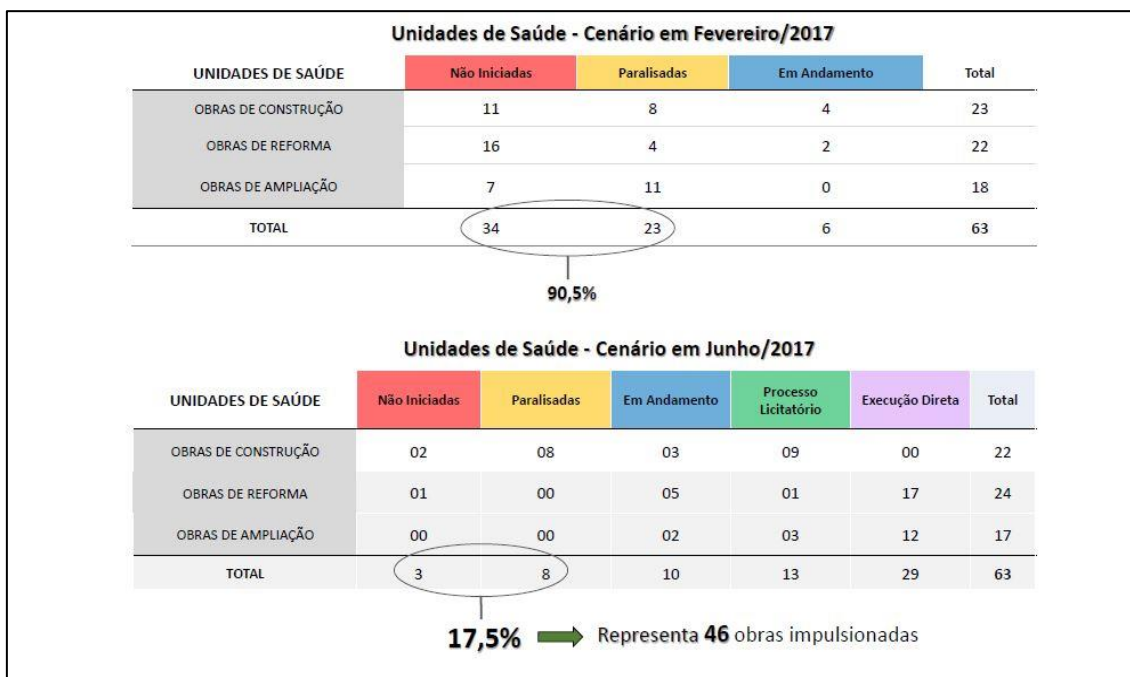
Unidades de Saúde - Cenário em Fevereiro/2017

| UNIDADES DE SAÚDE | Não Iniciadas | Paralisadas | Em Andamento | Total |
|---|---|---|---|---|
| OBRAS DE CONSTRUÇÃO | 11 | 8 | 4 | 23 |
| OBRAS DE REFORMA | 16 | 4 | 2 | 22 |
| OBRAS DE AMPLIAÇÃO | 7 | 11 | 0 | 18 |
| TOTAL | 34 | 23 | 6 | 63 |

90,5%

Unidades de Saúde - Cenário em Junho/2017

| UNIDADES DE SAÚDE | Não Iniciadas | Paralisadas | Em Andamento | Processo Licitatório | Execução Direta | Total |
|---|---|---|---|---|---|---|
| OBRAS DE CONSTRUÇÃO | 02 | 08 | 03 | 09 | 00 | 22 |
| OBRAS DE REFORMA | 01 | 00 | 05 | 01 | 17 | 24 |
| OBRAS DE AMPLIAÇÃO | 00 | 00 | 02 | 03 | 12 | 17 |
| TOTAL | 3 | 8 | 10 | 13 | 29 | 63 |

17,5% Representa 46 obras impulsionadas